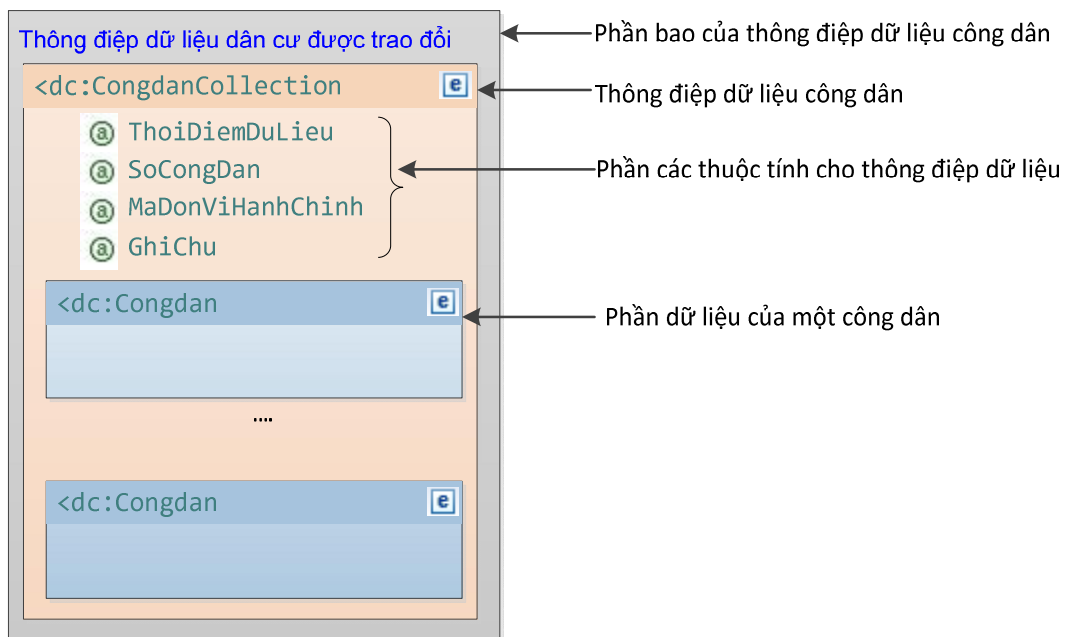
Thông điệp dữ liệu dân cư được trao đổi

Phần bao của thông điệp dữ liệu công dân

<dc:CongdanCollection e

Thông điệp dữ liệu công dân

@ ThoiDiemDuLieu
@ SoCongDan
@ MaDonViHanhChinh
@ GhiChu

Phần các thuộc tính cho thông điệp dữ liệu

<dc:Congdan e

Phần dữ liệu của một công dân

....

<dc:Congdan e